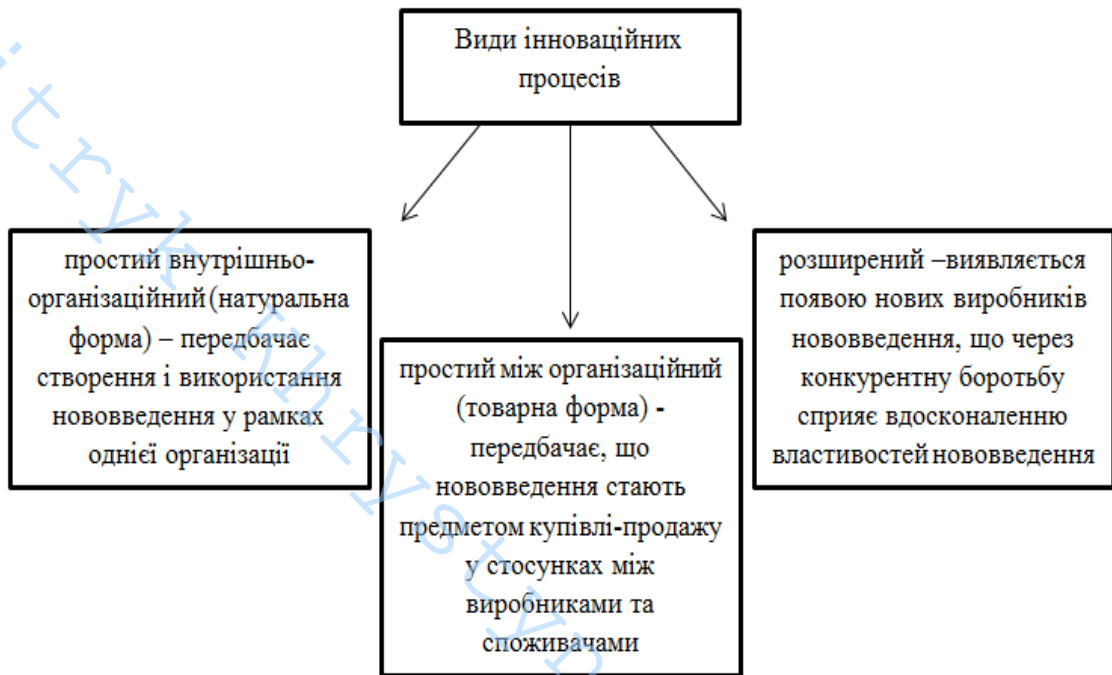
Види інноваційних процесів

простий внутрішньо-організаційний (натуральна форма) – передбачає створення і використання нововведення у рамках однієї організації

простий між організаційний (товарна форма) - передбачає, що нововведення стають предметом купівлі-продажу у стосунках між виробниками та споживачами

розширений –виявляється появою нових виробників нововведення, що через конкурентну боротьбу сприяє вдосконаленню властивостей нововведення